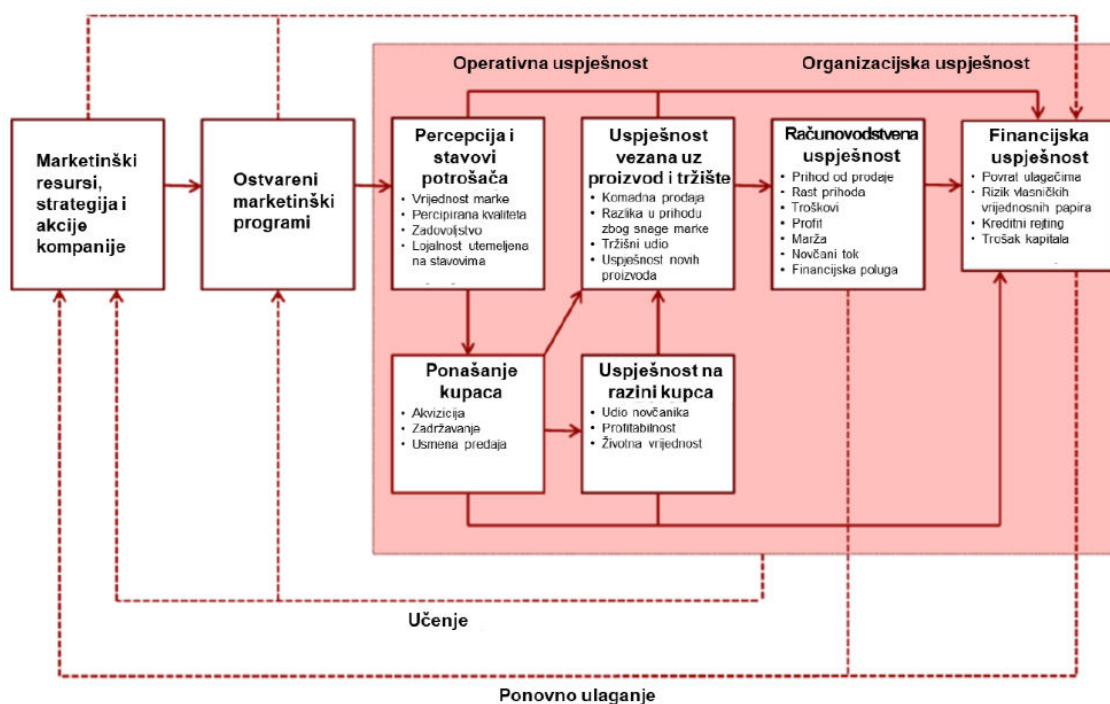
Operativna uspješnost

Organizacijska uspješnost

Marketinški resursi, strategija i akcije kompanije

Ostvareni marketinški programi

Percepcija i stavovi potrošača
- Vrijednost marke
- Percipirana kvaliteta
- Zadovoljstvo
- Lojalnost utemeljena na stavovima

Uspješnost vezana uz proizvod i tržište
- Komadna prodaja
- Razlika u prihodu zbog snage marke
- Tržišni udio
- Uspješnost novih proizvoda

Računovodstvena uspješnost
- Prihod od prodaje
- Rast prihoda
- Troškovi
- Profit
- Marža
- Novčani tok
- Financijska poluga

Financijska uspješnost
- Povrat ulagačima
- Rizik vlasničkih vrijednosnih papira
- Kreditni rejting
- Trošak kapitala

Ponašanje kupaca
- Akvizicija
- Zadržavanje
- Usmena predaja

Uspješnost na razini kupca
- Udio novčanika
- Profitabilnost
- Životna vrijednost

Učenje

Ponovno ulaganje